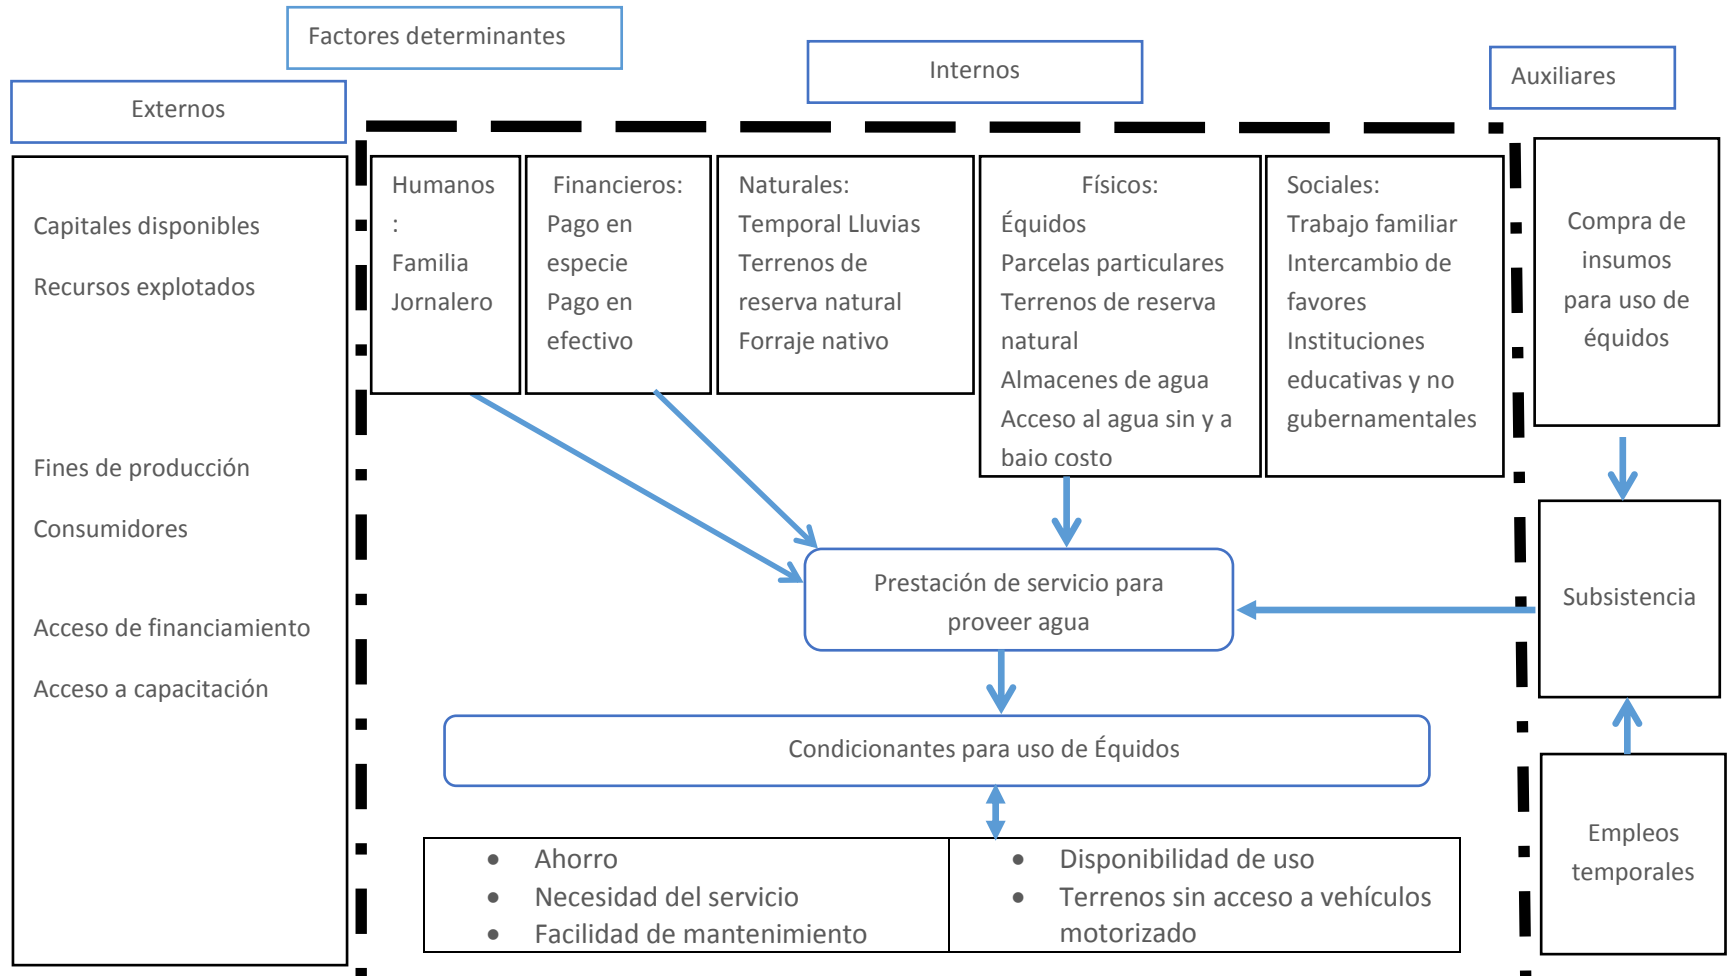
Factores determinantes

Externos

Internos

Auxiliares

Capitales disponibles

Recursos explotados

Fines de producción

Consumidores

Acceso de financiamiento

Acceso a capacitación

Humanos: Familia Jornalero

Financieros: Pago en especie Pago en efectivo

Naturales: Temporal Lluvias Terrenos de reserva natural Forraje nativo

Físicos: Équidos Parcelas particulares Terrenos de reserva natural Almacenes de agua Acceso al agua sin y a baio costo

Sociales: Trabajo familiar Intercambio de favores Instituciones educativas y no gubernamentales

Compra de insumos para uso de équidos

Subsistencia

Empleos temporales

Prestación de servicio para proveer agua

Condicionantes para uso de Équidos

- Ahorro
- Necesidad del servicio
- Facilidad de mantenimiento

- Disponibilidad de uso
- Terrenos sin acceso a vehículos motorizado